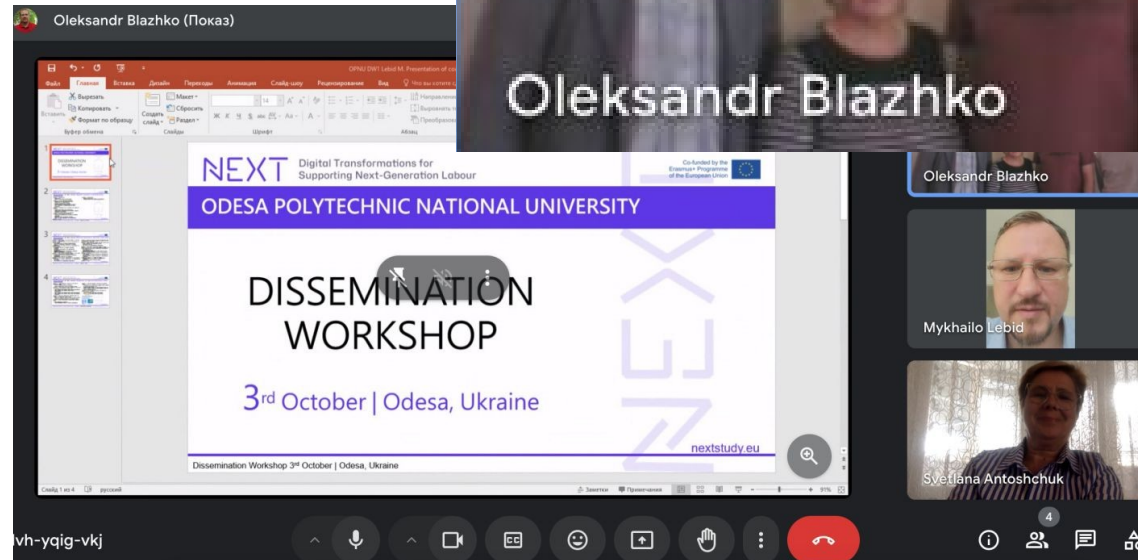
Oleksandr Blazhko (Показ)

Oleksandr Blazhko

Файл Главная Вставка Дизайн Переходы Анимация Слайд-шоу Рецензирование Вид

Вырезать Копировать Формат по образцу Буфер обмена Создать слайд Макет Сбросить Раздел Слайды Шрифт Абзац

NEXT Digital Transformations for Supporting Next-Generation Labour

Co-funded by the Erasmus+ Programme of the European Union

ODESA POLYTECHNIC NATIONAL UNIVERSITY

DISSEMINATION WORKSHOP

3rd October | Odesa, Ukraine

nextstudy.eu

Dissemination Workshop 3rd October | Odesa, Ukraine

Слайд 1 из 4 русский

Заметки Примечания 91%

Oleksandr Blazhko

Mykhailo Lebid

Svetlana Antoshchuk

vh-yqig-vkj

4